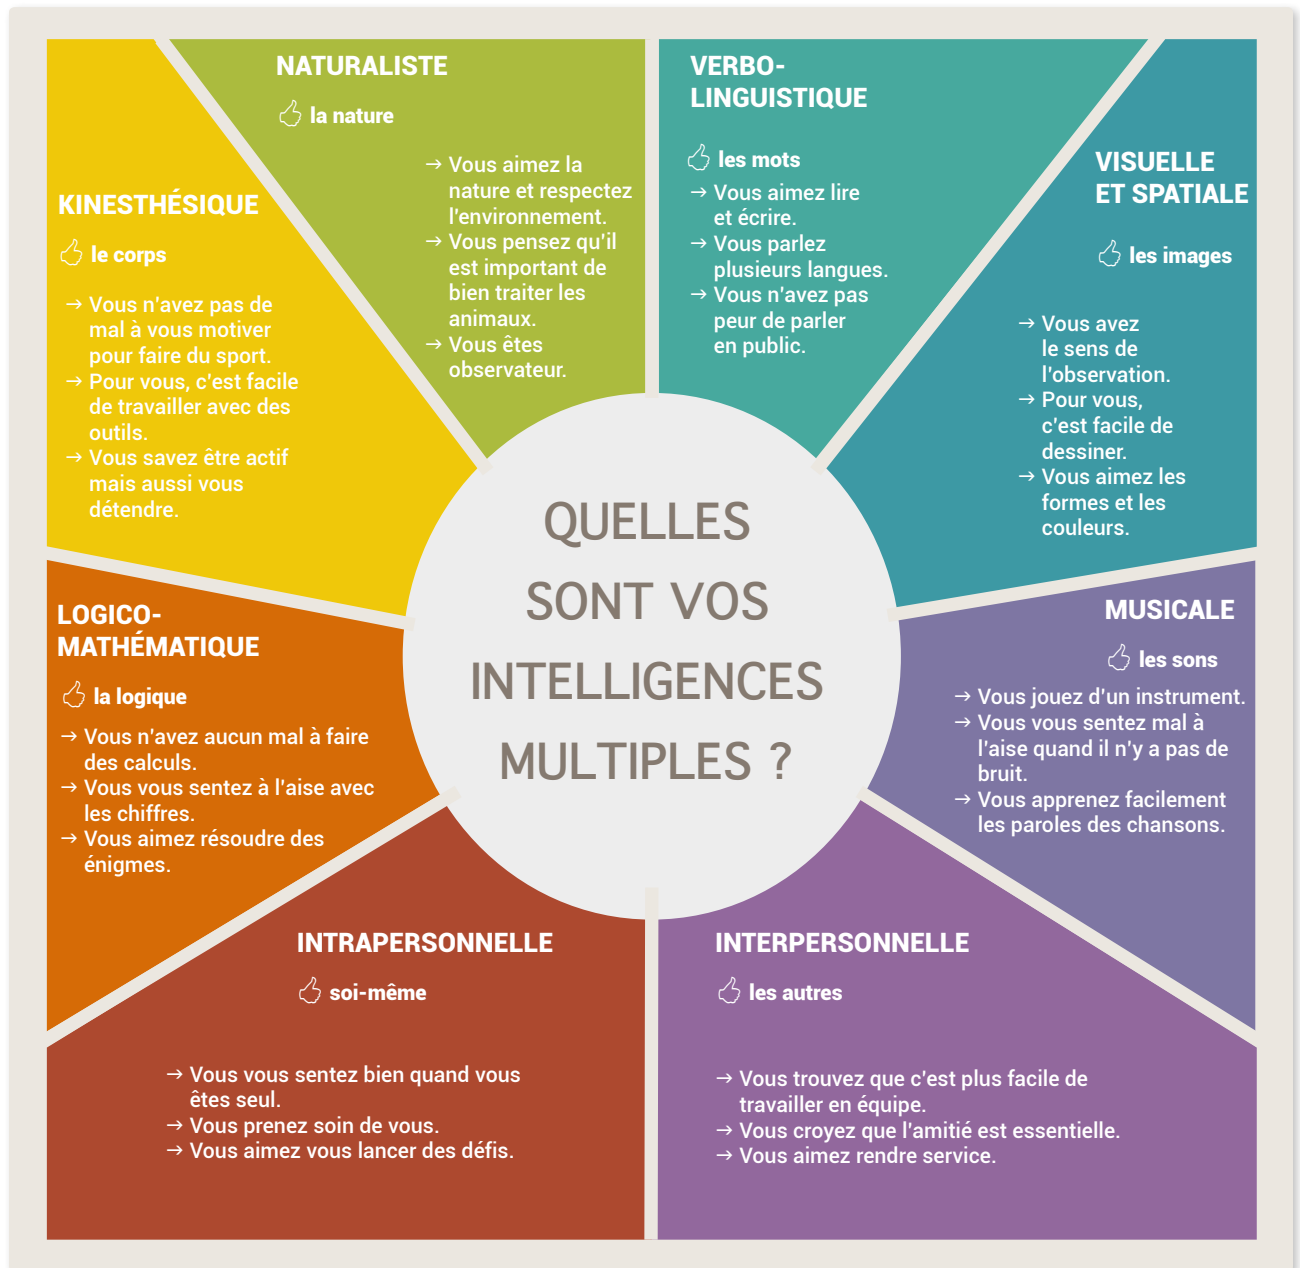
QUELLES SONT VOS INTELLIGENCES MULTIPLES ?

NATURALISTE

la nature

→ Vous aimez la nature et respectez l'environnement.
→ Vous pensez qu'il est important de bien traiter les animaux.
→ Vous êtes observateur.

VERBO-LINGUISTIQUE

les mots

→ Vous aimez lire et écrire.
→ Vous parlez plusieurs langues.
→ Vous n'avez pas peur de parler en public.

VISUELLE ET SPATIALE

les images

→ Vous avez le sens de l'observation.
→ Pour vous, c'est facile de dessiner.
→ Vous aimez les formes et les couleurs.

KINESTHÉSIQUE

le corps

→ Vous n'avez pas de mal à vous motiver pour faire du sport.
→ Pour vous, c'est facile de travailler avec des outils.
→ Vous savez être actif mais aussi vous détendre.

LOGICO-MATHÉMATIQUE

la logique

→ Vous n'avez aucun mal à faire des calculs.
→ Vous vous sentez à l'aise avec les chiffres.
→ Vous aimez résoudre des énigmes.

MUSICALE

les sons

→ Vous jouez d'un instrument.
→ Vous vous sentez mal à l'aise quand il n'y a pas de bruit.
→ Vous apprenez facilement les paroles des chansons.

INTRAPERSONNELLE

soi-même

→ Vous vous sentez bien quand vous êtes seul.
→ Vous prenez soin de vous.
→ Vous aimez vous lancer des défis.

INTERPERSONNELLE

les autres

→ Vous trouvez que c'est plus facile de travailler en équipe.
→ Vous croyez que l'amitié est essentielle.
→ Vous aimez rendre service.